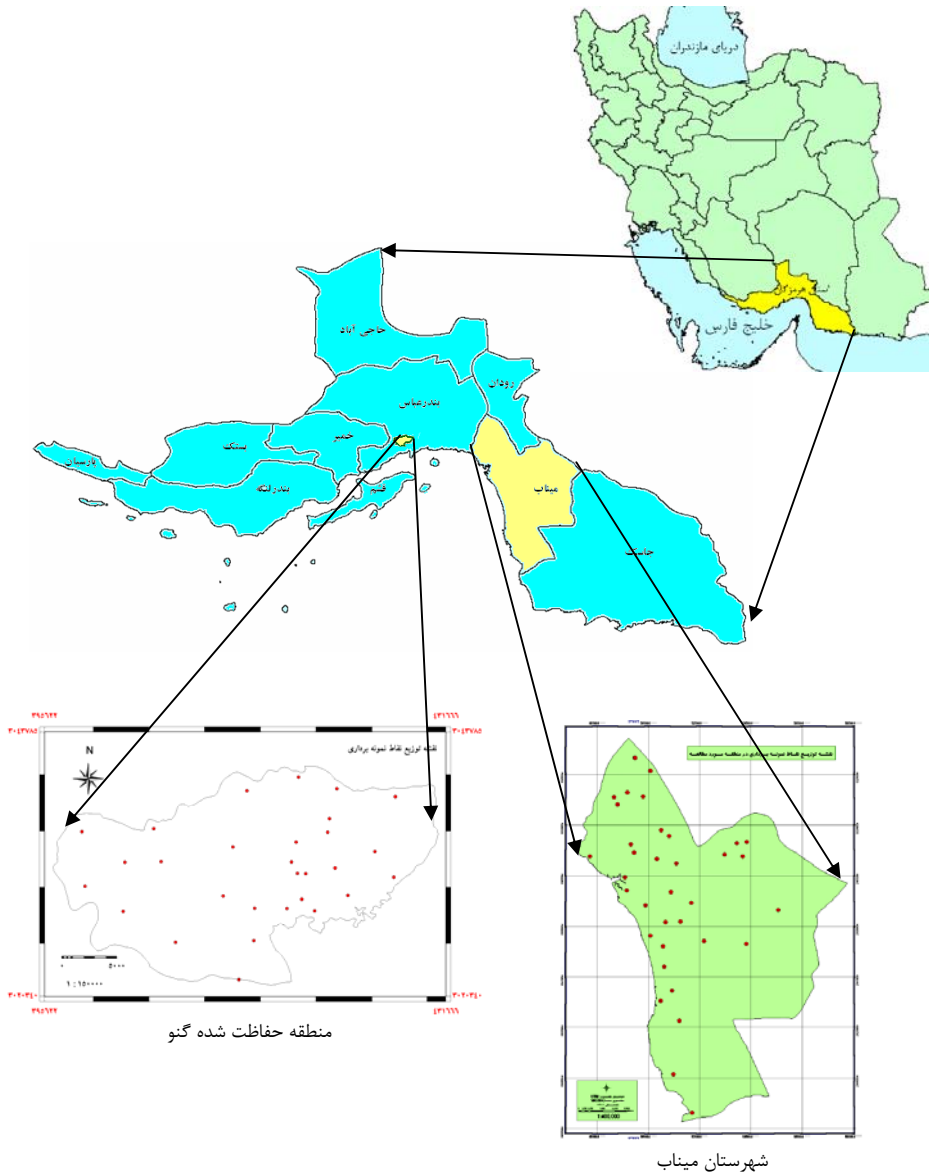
دریای مازندران

هرمزگان

خلیج فارس

حاجی آباد

رودان

بندرعباس

پارسیان

بستک

خمیر

بندرلنگه

قشم

میناب

جاسک

۳۹۵۶۴۴
۳۰۴۳۷۸۵

۴۳۱۶۶۶
۳۰۴۳۷۸۵

N

نقشه توزیع نقاط نمونه برداری

۰ ۵۰۰۰

۱ : ۱۵۰۰۰۰

۳۰۲۰۳۴۰
۳۹۵۶۴۴

۳۰۲۰۳۴۰
۴۳۱۶۶۶

منطقه حفاظت شده گنو

نقشه توزیع نقاط نمونه برداری در منطقه مورد مطالعه

1:400,000

شهرستان میناب